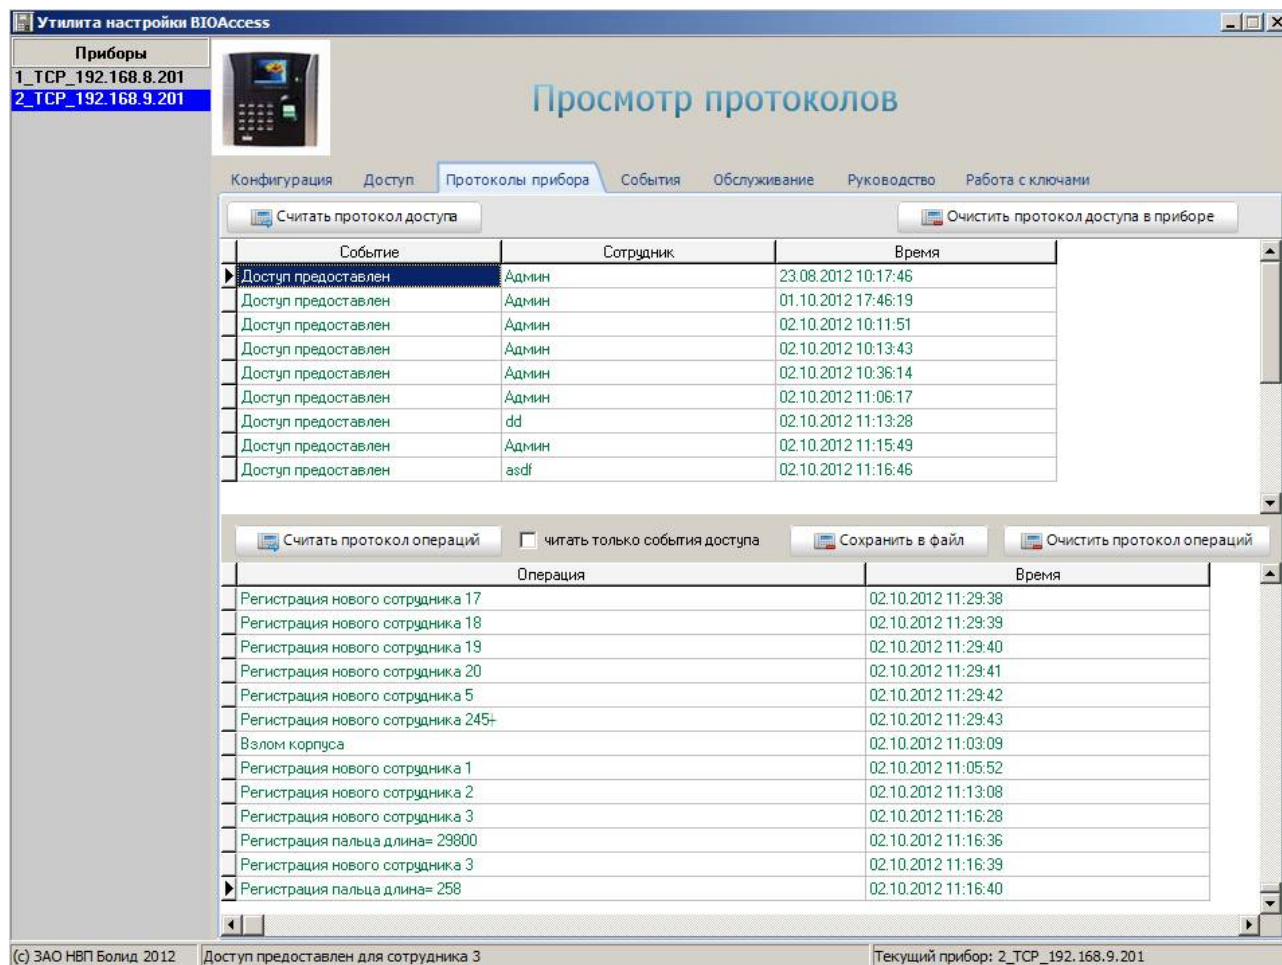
Утилита настройки BIOAccess

Приборы
1_TCP_192.168.8.201
2_TCP_192.168.9.201

Просмотр протоколов

Конфигурация | Доступ | Протоколы прибора | События | Обслуживание | Руководство | Работа с ключами

Считать протокол доступа
Очистить протокол доступа в приборе

| Событие | Сотрудник | Время |
|---|---|---|
| Доступ предоставлен | Админ | 23.08.2012 10:17:46 |
| Доступ предоставлен | Админ | 01.10.2012 17:46:19 |
| Доступ предоставлен | Админ | 02.10.2012 10:11:51 |
| Доступ предоставлен | Админ | 02.10.2012 10:13:43 |
| Доступ предоставлен | Админ | 02.10.2012 10:36:14 |
| Доступ предоставлен | Админ | 02.10.2012 11:06:17 |
| Доступ предоставлен | dd | 02.10.2012 11:13:28 |
| Доступ предоставлен | Админ | 02.10.2012 11:15:49 |
| Доступ предоставлен | asdf | 02.10.2012 11:16:46 |

Считать протокол операций
читать только события доступа
Сохранить в файл
Очистить протокол операций

| Операция | Время |
|---|---|
| Регистрация нового сотрудника 17 | 02.10.2012 11:29:38 |
| Регистрация нового сотрудника 18 | 02.10.2012 11:29:39 |
| Регистрация нового сотрудника 19 | 02.10.2012 11:29:40 |
| Регистрация нового сотрудника 20 | 02.10.2012 11:29:41 |
| Регистрация нового сотрудника 5 | 02.10.2012 11:29:42 |
| Регистрация нового сотрудника 245+ | 02.10.2012 11:29:43 |
| Взлом корпуса | 02.10.2012 11:03:09 |
| Регистрация нового сотрудника 1 | 02.10.2012 11:05:52 |
| Регистрация нового сотрудника 2 | 02.10.2012 11:13:08 |
| Регистрация нового сотрудника 3 | 02.10.2012 11:16:28 |
| Регистрация пальца длина= 29800 | 02.10.2012 11:16:36 |
| Регистрация нового сотрудника 3 | 02.10.2012 11:16:39 |
| Регистрация пальца длина= 258 | 02.10.2012 11:16:40 |

(c) ЗАО НВП Болид 2012
Доступ предоставлен для сотрудника 3
Текущий прибор: 2_TCP_192.168.9.201